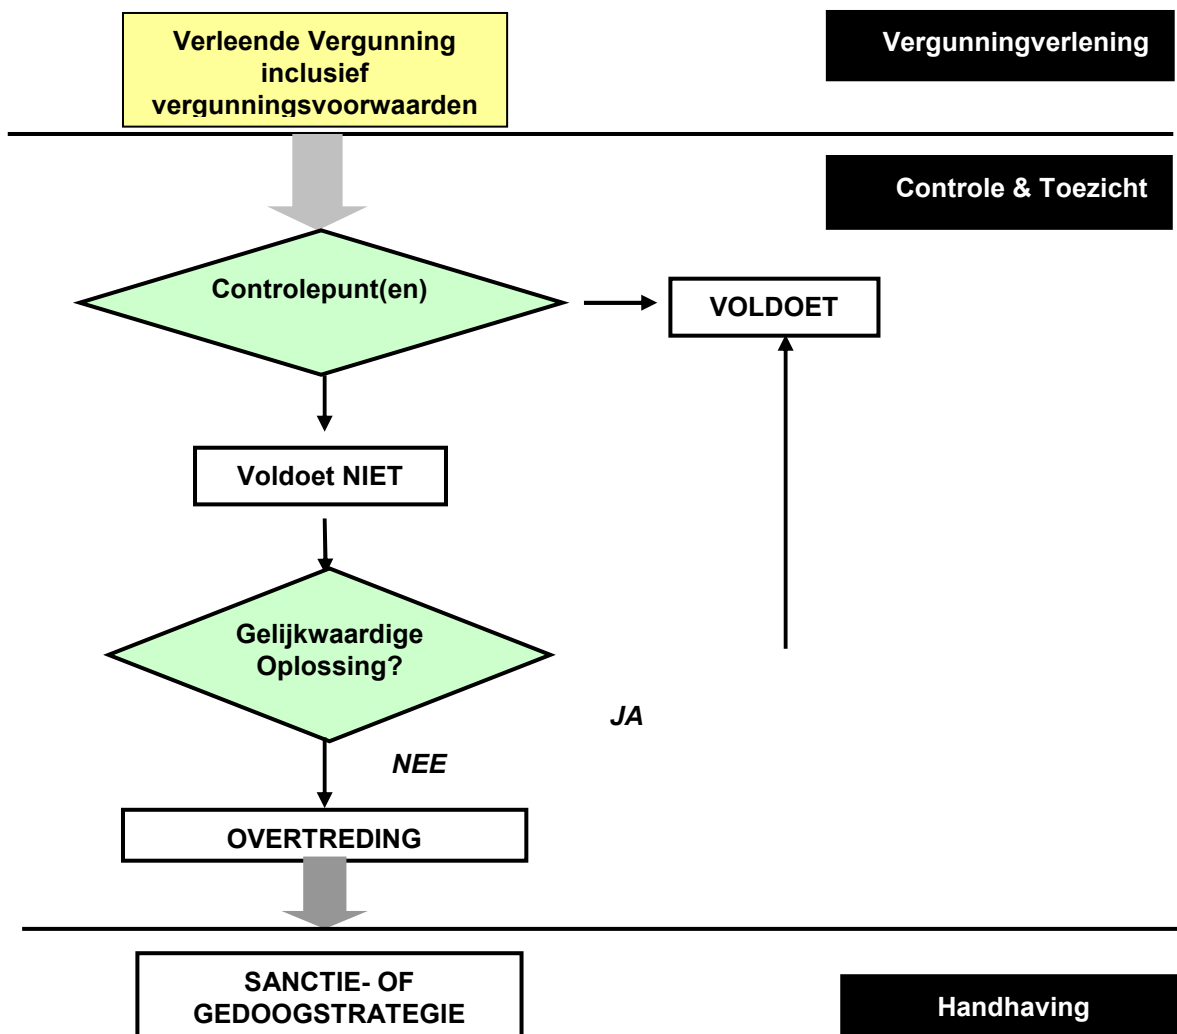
Verleende Vergunning inclusief vergunningsvoorwaarden

Vergunningverlening

Controle & Toezicht

Controlepunt(en)

VOLDOET

Voldoet NIET

Gelijkwaardige Oplossing?

JA

NEE

OVERTREDING

SANCTIE- OF GEDOOGSTRATEGIE

Handhaving